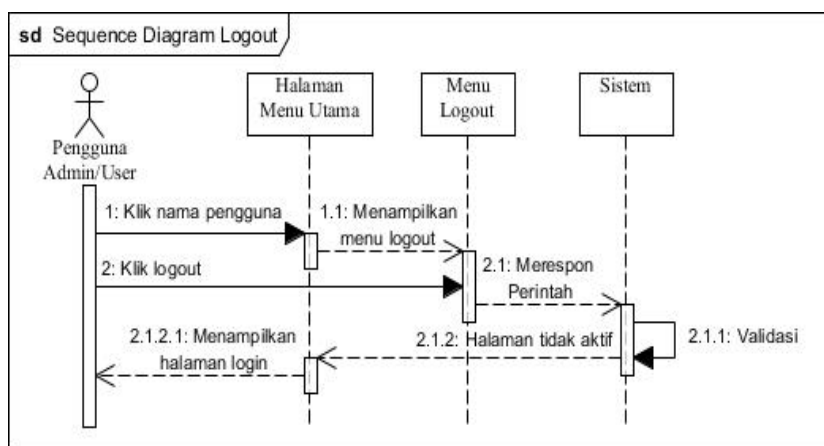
**sd** Sequence Diagram Logout

Pengguna Admin/User

Halaman Menu Utama

Menu Logout

Sistem

1: Klik nama pengguna

1.1: Menampilkan menu logout

2: Klik logout

2.1: Merespon Perintah

2.1.1: Validasi

2.1.2: Halaman tidak aktif

2.1.2.1: Menampilkan halaman login